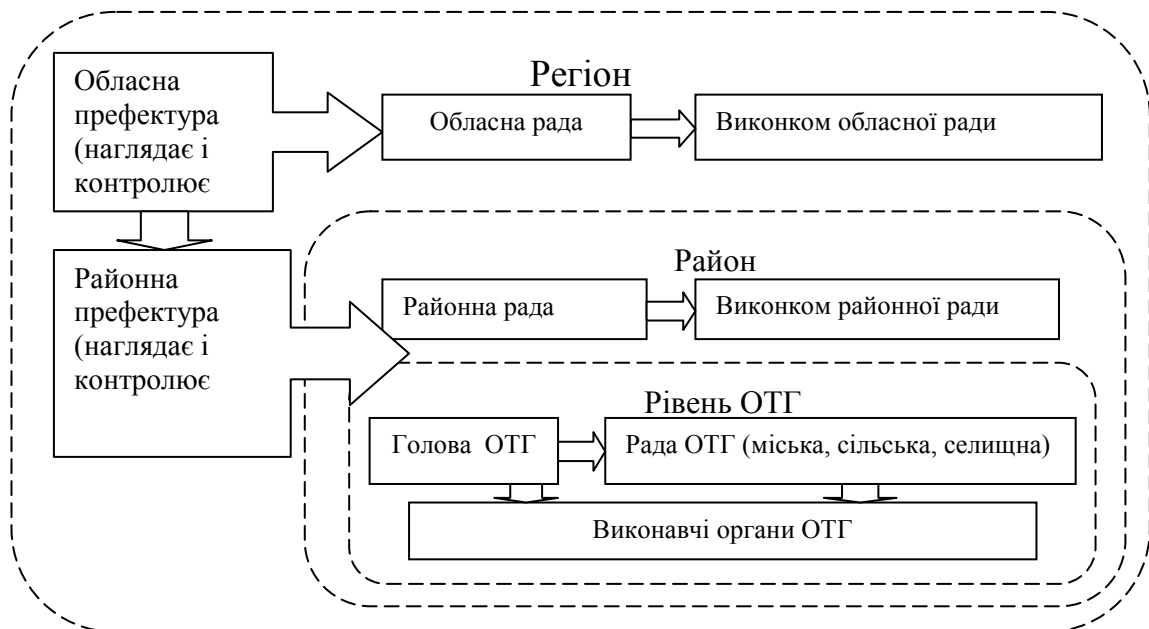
Обласна префектура (наглядає і контролює

Регіон

Обласна рада

Виконком обласної ради

Районна префектура (наглядає і контролює

Район

Районна рада

Виконком районної ради

Рівень ОТГ

Голова ОТГ

Рада ОТГ (міська, сільська, селищна)

Виконавчі органи ОТГ